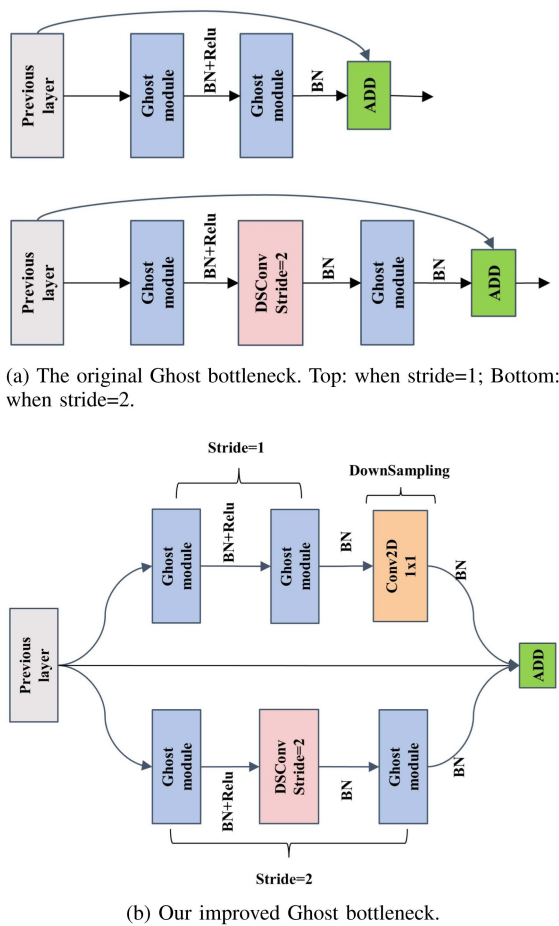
Previous layer

Ghost module

BN+Relu

Ghost module

BN

ADD

Previous layer

Ghost module

BN+Relu

DSConv Stride=2

BN

Ghost module

BN

ADD

(a) The original Ghost bottleneck. Top: when stride=1; Bottom: when stride=2.

Stride=1

DownSampling

Ghost module

BN+Relu

Ghost module

BN

Conv2D 1x1

BN

Previous layer

ADD

Ghost module

BN+Relu

DSConv Stride=2

BN

Ghost module

BN

Stride=2

(b) Our improved Ghost bottleneck.